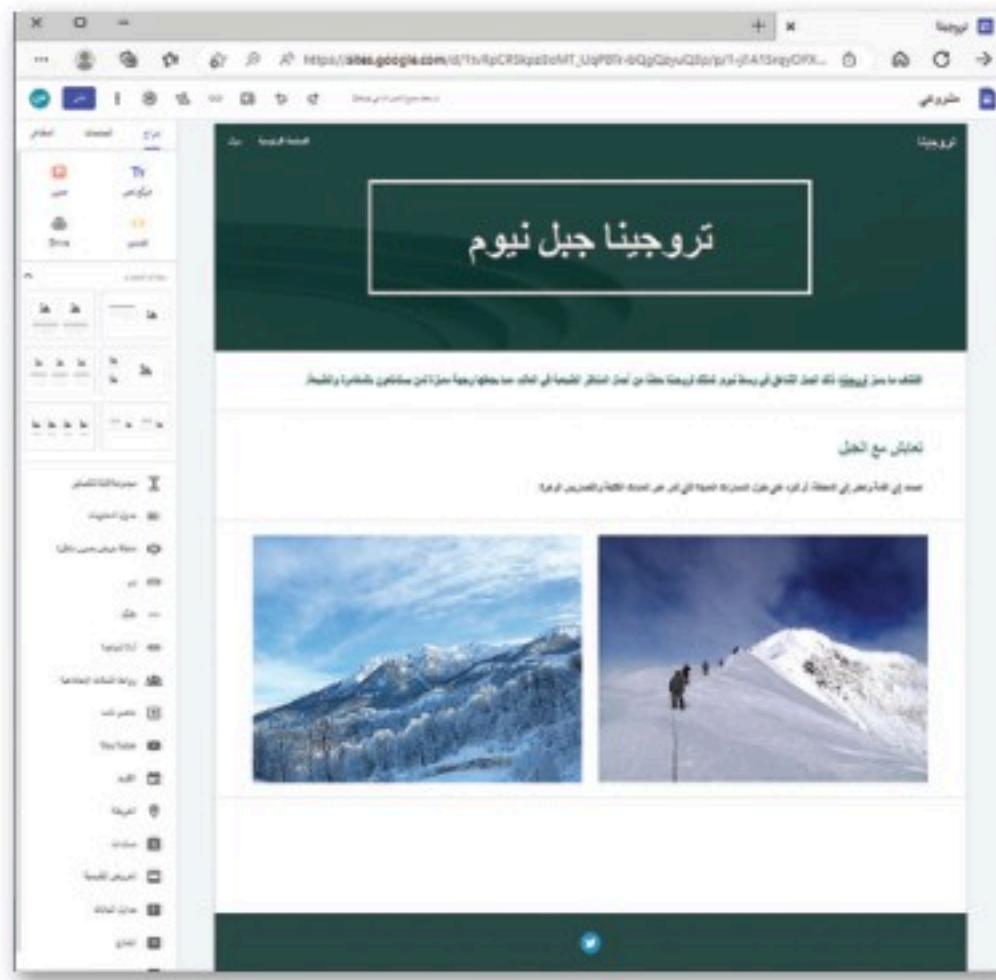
تروجنا

https://sites.google.com/d/1tvRpCRSkpzSoMT_UqP8tr-bQgQzyuQ2p/p/1-jIA1SeqyOFX...

مشروعي

إدراج الصفحات المظاهر

Tt
مربع نص

صور

Drive

تضمين

YouTube

التقويم

الخريطة

تروجينا

الصفحة الرئيسية

تروجينا جبل نيوم

تعايش مع الجبل

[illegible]